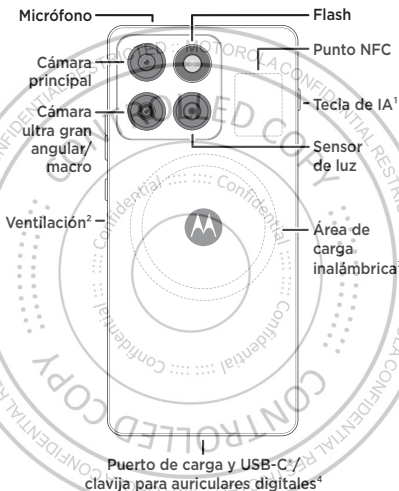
Micrófono

Flash

Punto NFC

Cámara principal

Tecla de IA$^1$

Cámara ultra gran angular/ macro

Sensor de luz

Ventilación$^2$

Área de carga inalámbrica$^3$

Puerto de carga y USB-C$^*$/ clavija para auriculares digitales$^4$

CONTROLLED COPY

Confidential Confidential

Confidential Confidential

MOTOROLA CONFIDENTIAL RESTRICTED